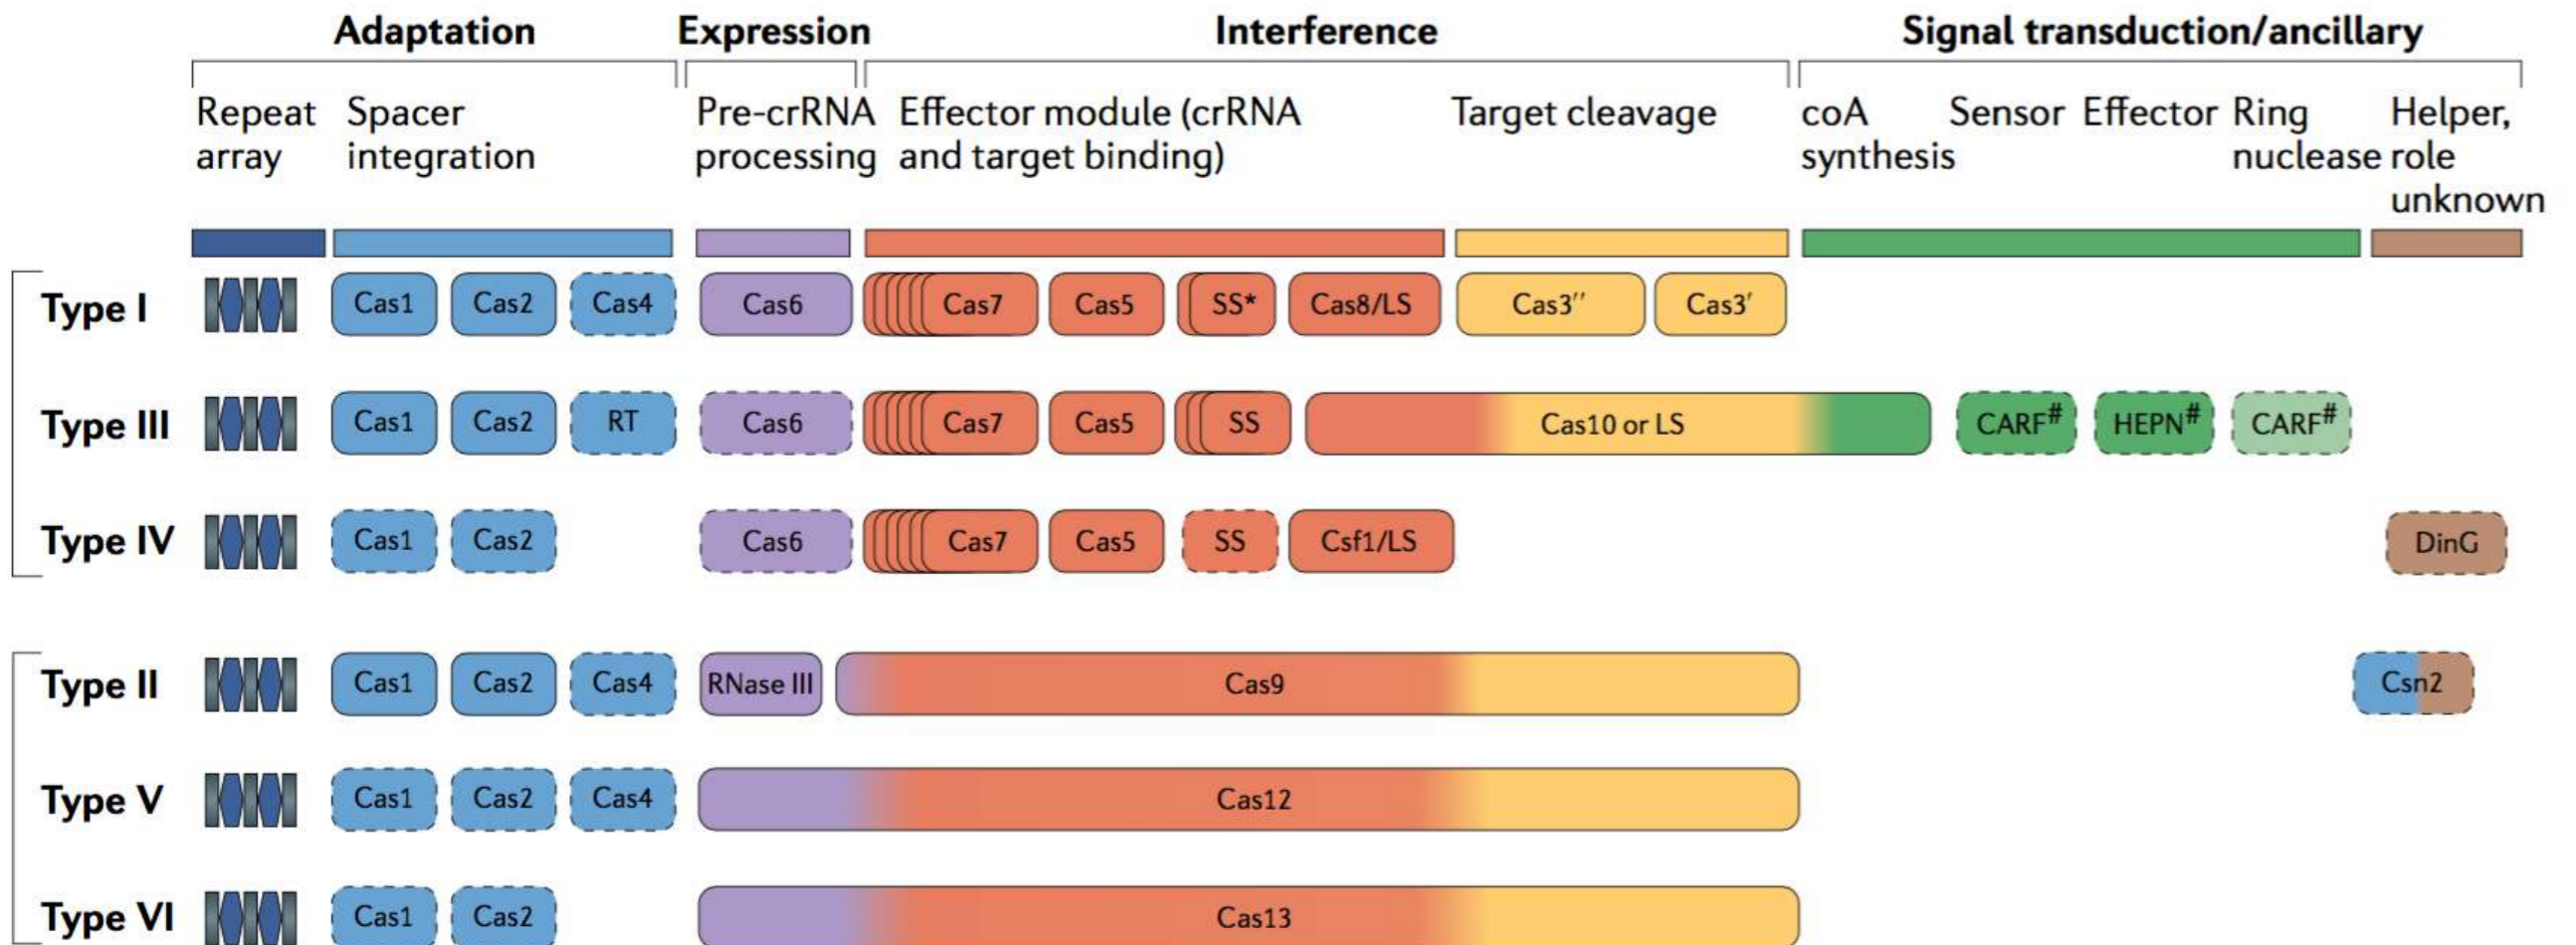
Adaptation Expression Interference Signal transduction/ancillary

Repeat array
Spacer integration
Pre-crRNA processing
Effector module (crRNA and target binding)
Target cleavage
coA synthesis
Sensor
Effector
Ring nuclease
Helper, role unknown

Type I Cas1 Cas2 Cas4 Cas6 Cas7 Cas5 SS* Cas8/LS Cas3'' Cas3'

Type III Cas1 Cas2 RT Cas6 Cas7 Cas5 SS Cas10 or LS CARF$^{\#}$ HEPN$^{\#}$ CARF$^{\#}$

Type IV Cas1 Cas2 Cas6 Cas7 Cas5 SS Csf1/LS DinG

Type II Cas1 Cas2 Cas4 RNase III Cas9 Csn2

Type V Cas1 Cas2 Cas4 Cas12

Type VI Cas1 Cas2 Cas13